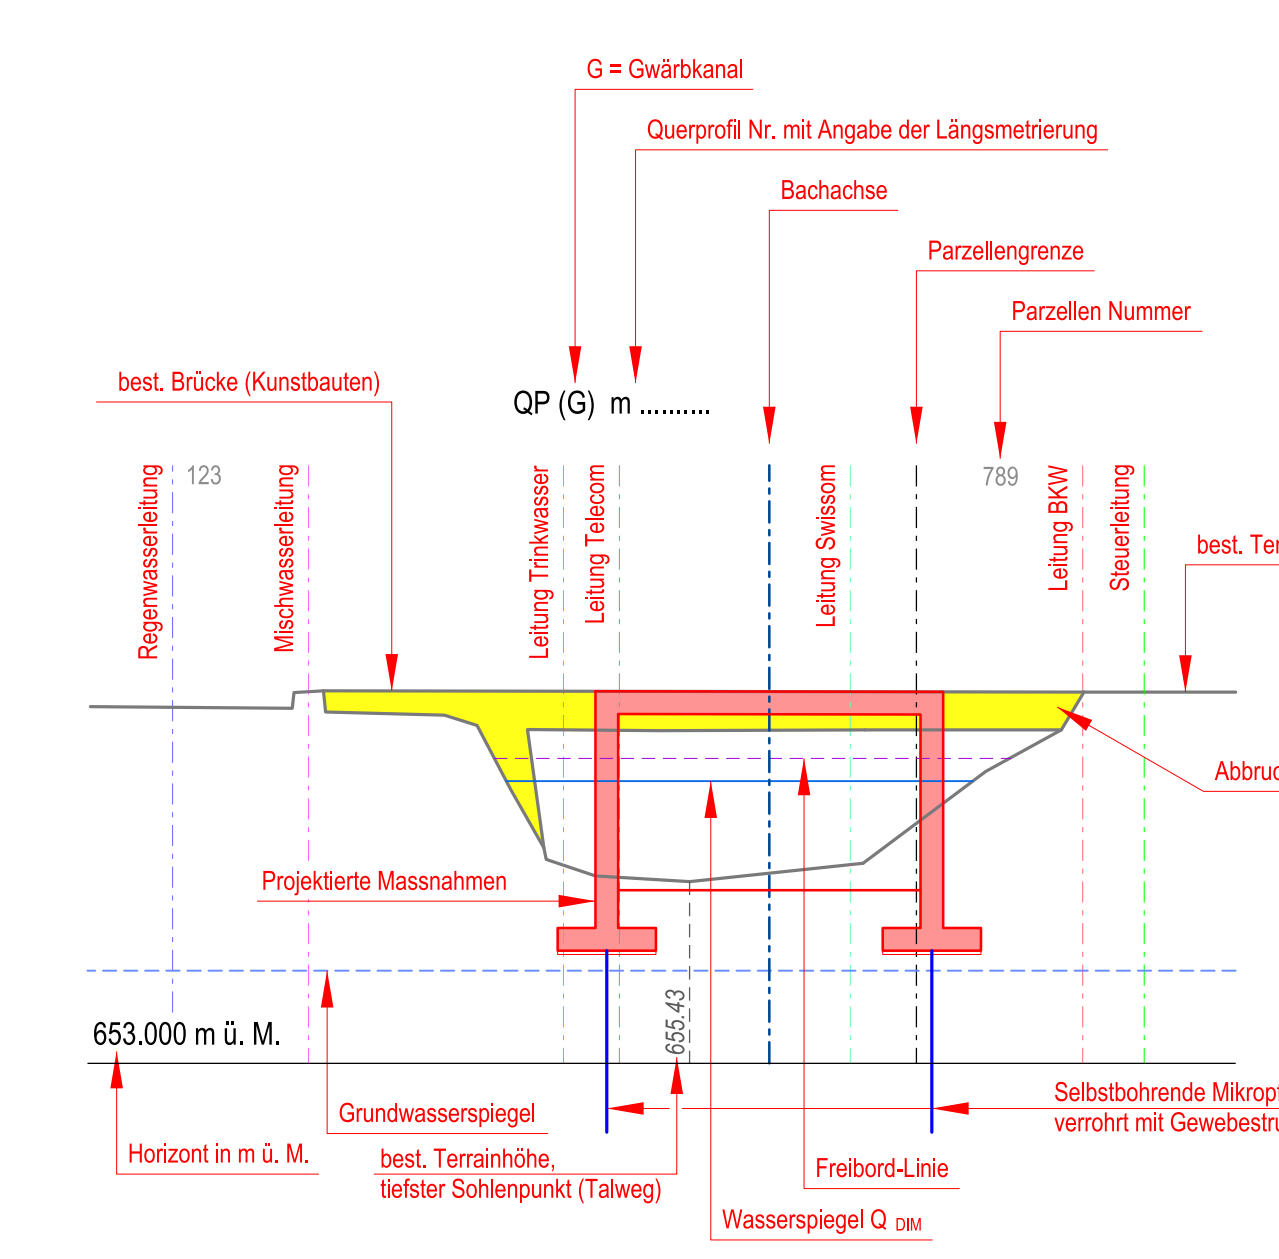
G = Gwärbkanal

Querprofil Nr. mit Angabe der Längsmetrierung

Bachachse

Parzellengrenze

Parzellen Nummer

best. Brücke (Kunstbauten)

QP (G) m ..........

Regenwasserleitung

123

Mischwasserleitung

Leitung Trinkwasser

Leitung Telecom

Leitung Swissom

789

Leitung BKW

Steuerleitung

best. Ter

Abbruc

Projektierte Massnahmen

655.43

653.000 m ü. M.

Selbstbohrende Mikropf

verrohrt mit Gewebestru

Grundwasserspiegel

Horizont in m ü. M.

best. Terrainhöhe, tiefster Sohlenpunkt (Talweg)

Freibord-Linie

Wasserspiegel Q $_{DIM}$